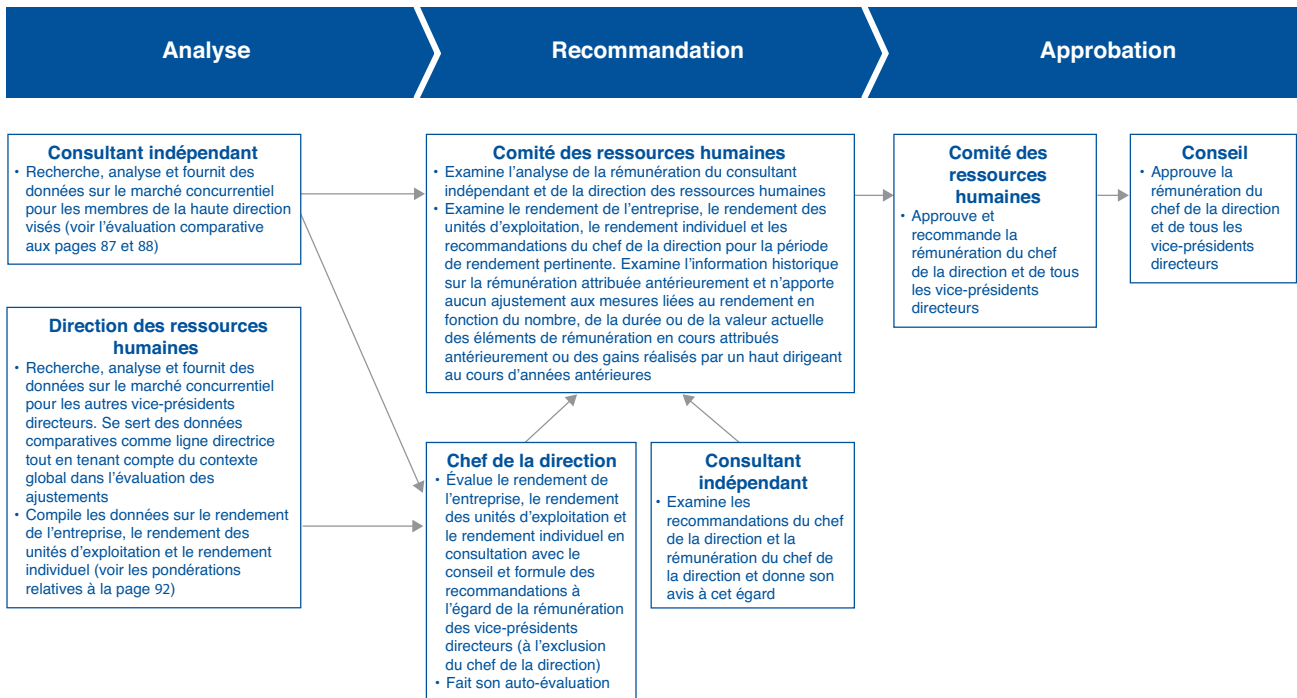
Analyse

Recommandation

Approbation

Consultant indépendant
• Recherche, analyse et fournit des données sur le marché concurrentiel pour les membres de la haute direction visés (voir l'évaluation comparative aux pages 87 et 88)

Direction des ressources humaines
• Recherche, analyse et fournit des données sur le marché concurrentiel pour les autres vice-présidents directeurs. Se sert des données comparatives comme ligne directrice tout en tenant compte du contexte global dans l'évaluation des ajustements
• Compile les données sur le rendement de l'entreprise, le rendement des unités d'exploitation et le rendement individuel (voir les pondérations relatives à la page 92)

Comité des ressources humaines
• Examine l'analyse de la rémunération du consultant indépendant et de la direction des ressources humaines
• Examine le rendement de l'entreprise, le rendement des unités d'exploitation, le rendement individuel et les recommandations du chef de la direction pour la période de rendement pertinente. Examine l'information historique sur la rémunération attribuée antérieurement et n'apporte aucun ajustement aux mesures liées au rendement en fonction du nombre, de la durée ou de la valeur actuelle des éléments de rémunération en cours attribués antérieurement ou des gains réalisés par un haut dirigeant au cours d'années antérieures

Chef de la direction
• Évalue le rendement de l'entreprise, le rendement des unités d'exploitation et le rendement individuel en consultation avec le conseil et formule des recommandations à l'égard de la rémunération des vice-présidents directeurs (à l'exclusion du chef de la direction)
• Fait son auto-évaluation

Consultant indépendant
• Examine les recommandations du chef de la direction et la rémunération du chef de la direction et donne son avis à cet égard

Comité des ressources humaines
• Approuve et recommande la rémunération du chef de la direction et de tous les vice-présidents directeurs

Conseil
• Approuve la rémunération du chef de la direction et de tous les vice-présidents directeurs